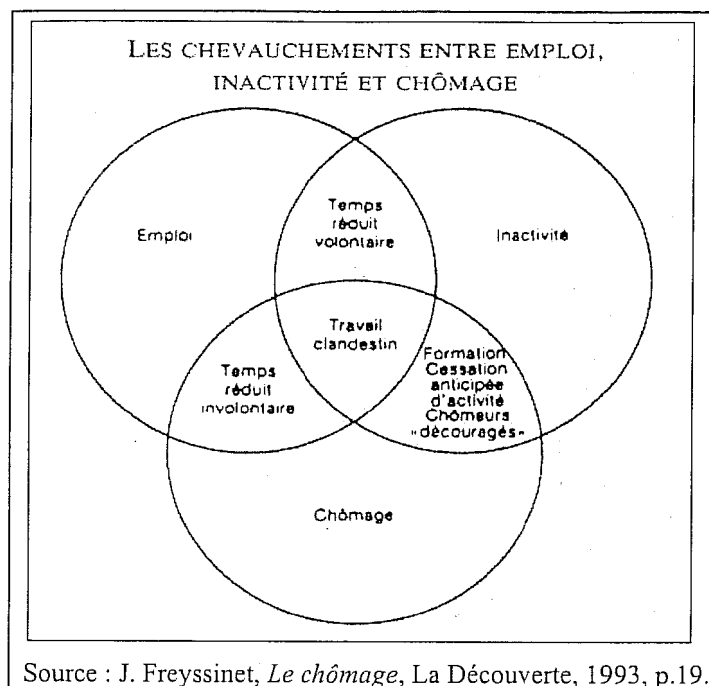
LES CHEVAUCHEMENTS ENTRE EMPLOI, INACTIVITÉ ET CHÔMAGE

Emploi

Temps réduit volontaire

Inactivité

Travail clandestin

Temps réduit involontaire

Formation Cessation anticipée d'activité Chômeurs «découragés»

Chômage

Source : J. Freyssinet, Le chômage, La Découverte, 1993, p.19.